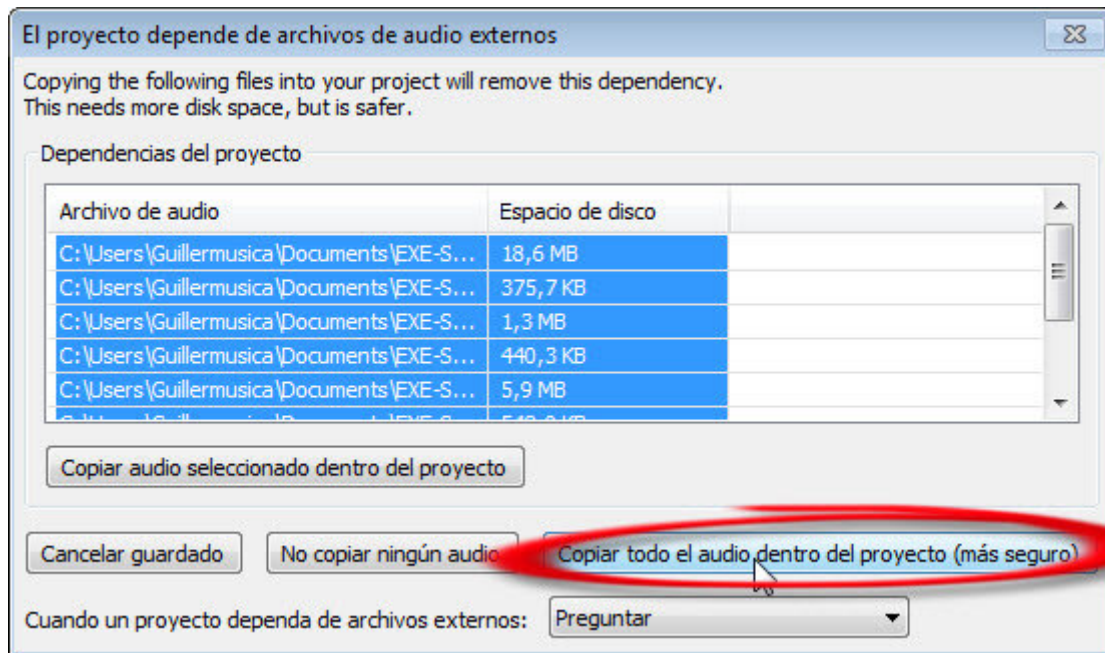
El proyecto depende de archivos de audio externos

Copying the following files into your project will remove this dependency.
This needs more disk space, but is safer.

Dependencias del proyecto

| Archivo de audio | Espacio de disco |
|---|---|
| C:\Users\Guillermusica\Documents\EXE-S... | 18,6 MB |
| C:\Users\Guillermusica\Documents\EXE-S... | 375,7 KB |
| C:\Users\Guillermusica\Documents\EXE-S... | 1,3 MB |
| C:\Users\Guillermusica\Documents\EXE-S... | 440,3 KB |
| C:\Users\Guillermusica\Documents\EXE-S... | 5,9 MB |
| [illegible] | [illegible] |

Copiar audio seleccionado dentro del proyecto

Cancelar guardado

No copiar ningún audio

Copiar todo el audio dentro del proyecto (más seguro)

Cuando un proyecto dependa de archivos externos: Preguntar